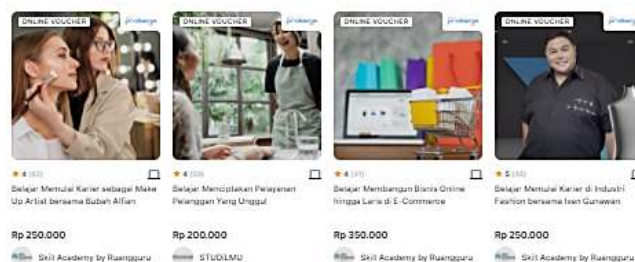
ONLINE VOUCHER
prakerja
★ 4 (82)
Belajar Memulai Karier sebagai Make Up Artist bersama Bubah Alfian
Rp 250.000
Skill Academy by Ruangguru

ONLINE VOUCHER
prakerja
★ 4 (58)
Belajar Menciptakan Pelayanan Pelanggan Yang Unggul
Rp 200.000
STUDILMU

ONLINE VOUCHER
prakerja
★ 4 (45)
Belajar Membangun Bisnis Online hingga Laris di E-Commerce
Rp 350.000
Skill Academy by Ruangguru

ONLINE VOUCHER
prakerja
★ 5 (48)
Belajar Memulai Karier di Industri Fashion bersama Ivan Gunawan
Rp 250.000
Skill Academy by Ruangguru